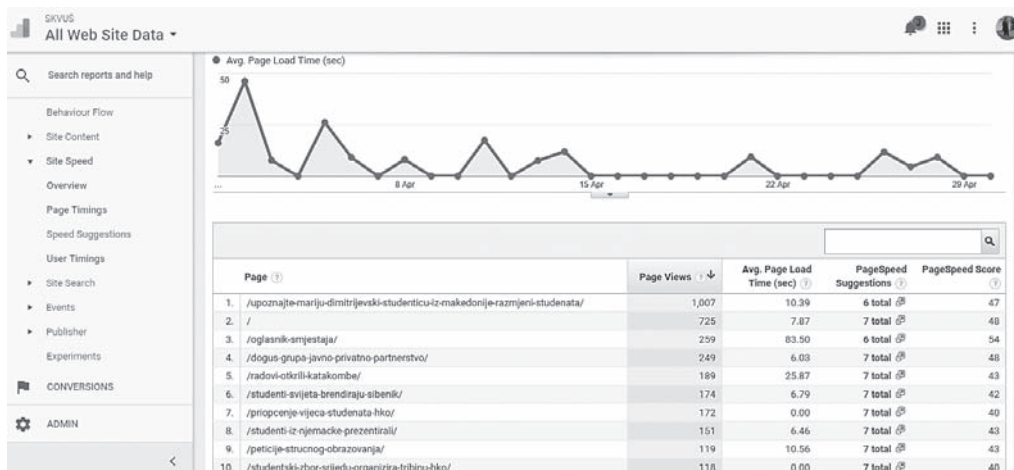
SKVUŠ
All Web Site Data ▾

Search reports and help

Behaviour Flow
Site Content
Site Speed
Overview
Page Timings
Speed Suggestions
User Timings
Site Search
Events
Publisher
Experiments
CONVERSIONS
ADMIN

Avg. Page Load Time (sec)
50
25
...
8 Apr
15 Apr
22 Apr
29 Apr

| | Page | Page Views | Avg. Page Load Time (sec) | PageSpeed Suggestions | PageSpeed Score |
|---|---|---|---|---|---|
| 1. | /upoznajte-mariju-dimitrijevski-studenticu-iz-makedonije-razmjeni-studenata/ | 1,007 | 10.39 | 6 total | 47 |
| 2. | / | 725 | 7.87 | 7 total | 48 |
| 3. | /oglasnik-smjestaja/ | 259 | 83.50 | 6 total | 54 |
| 4. | /dogus-grupa-javno-privatno-partnerstvo/ | 249 | 6.03 | 7 total | 48 |
| 5. | /radovi-otkrili-katakombe/ | 189 | 25.87 | 7 total | 43 |
| 6. | /studenti-svijeta-brendiraju-sibenik/ | 174 | 6.79 | 7 total | 42 |
| 7. | /priopcenje-vijeca-studenata-hko/ | 172 | 0.00 | 7 total | 40 |
| 8. | /studenti-iz-njemacke-prezentirali/ | 151 | 6.46 | 7 total | 43 |
| 9. | /peticije-strucnog-obrazovanja/ | 119 | 10.56 | 7 total | 43 |
| 10. | /studentski-zbor-srijedu-organizira-tribinu-hko/ | 118 | 0.00 | 7 total | 40 |